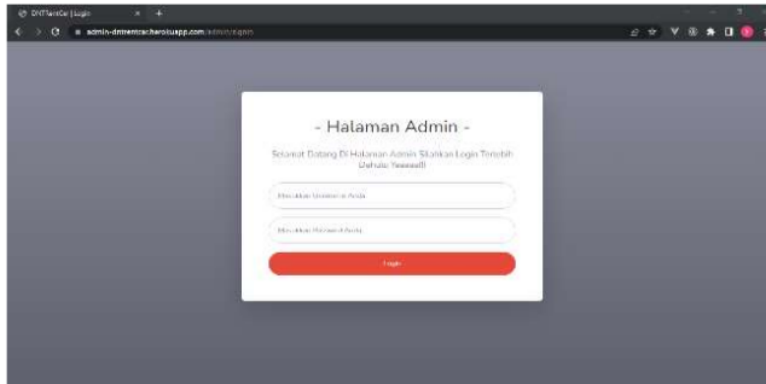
DNTRentCar | Login

admin-dntrentcar.herokuapp.com/admin/login

- Halaman Admin -

Selamat Datang Di Halaman Admin Silahkan Login Terlebih Dahulu Yaaaaa!!

Masukkan Username Anda

Masukkan Password Anda

Login